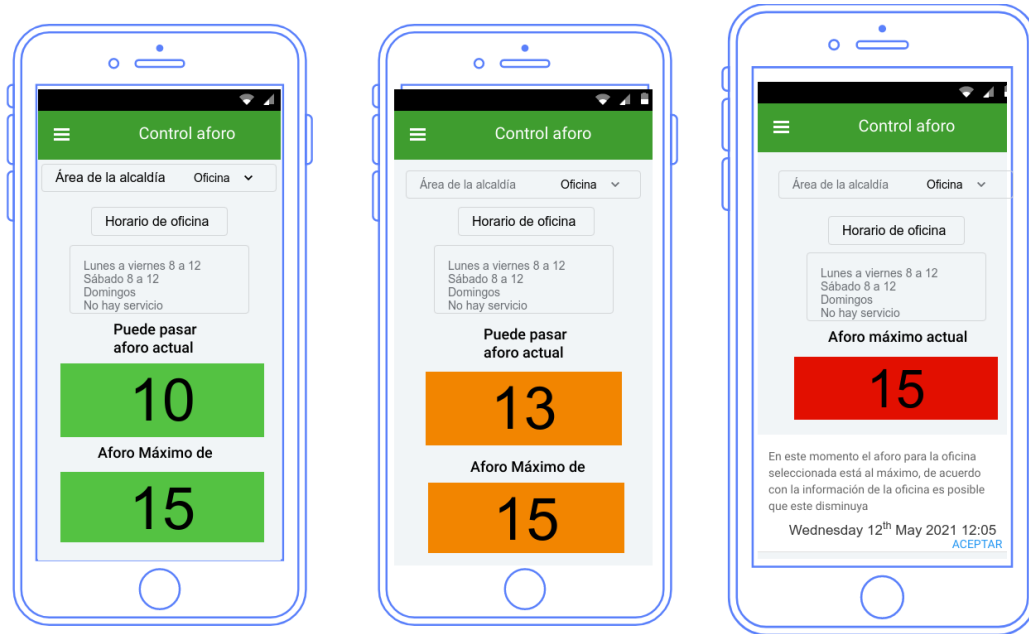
Control aforo

Área de la alcaldía Oficina

Horario de oficina

Lunes a viernes 8 a 12
Sábado 8 a 12
Domingos
No hay servicio

Puede pasar
aforo actual

10

Aforo Máximo de

15

Control aforo

Área de la alcaldía Oficina

Horario de oficina

Lunes a viernes 8 a 12
Sábado 8 a 12
Domingos
No hay servicio

Puede pasar
aforo actual

13

Aforo Máximo de

15

Control aforo

Área de la alcaldía Oficina

Horario de oficina

Lunes a viernes 8 a 12
Sábado 8 a 12
Domingos
No hay servicio

Aforo máximo actual

15

En este momento el aforo para la oficina seleccionada está al máximo, de acuerdo con la información de la oficina es posible que este disminuya

Wednesday 12$^{th}$ May 2021 12:05

ACEPTAR